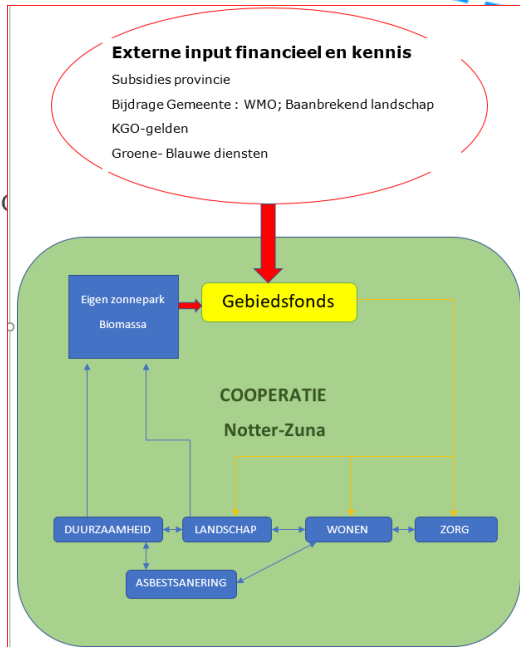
Externe input financieel en kennis

Subsidies provincie

Bijdrage Gemeente : WMO; Baanbrekend landschap

KGO-gelden

Groene- Blauwe diensten

Eigen zonnepark

Biomassa

Gebiedsfonds

COOPERATIE

Notter-Zuna

DUURZAAMHEID

LANDSCHAP

WONEN

ZORG

ASBESTSANERING